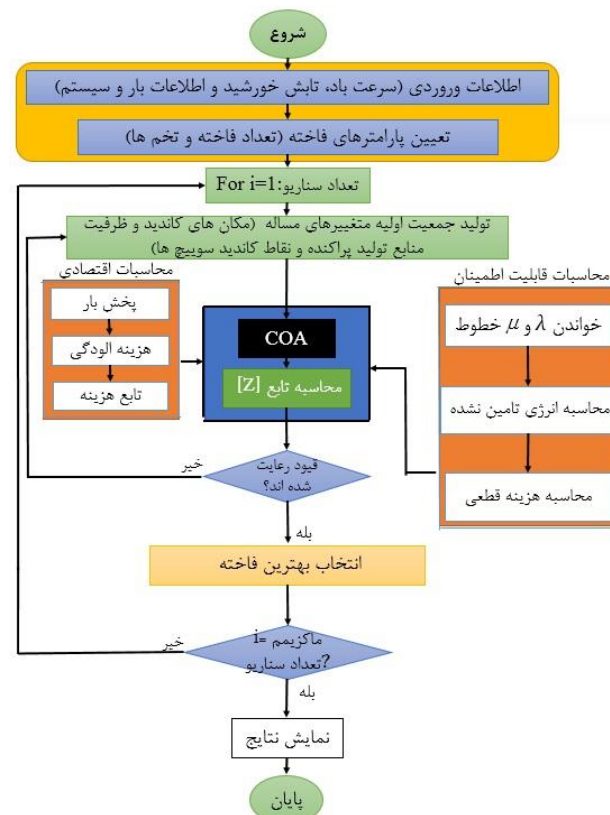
شروع

اطلاعات ورودی (سرعت باد، تابش خورشید و اطلاعات بار و سیستم)

تعیین پارامترهای فاخته (تعداد فاخته و تخم ها)

For i=1: تعداد سناریو

تولید جمعیت اولیه متغییرهای مساله (مکان های کاندید و ظرفیت منابع تولید پراکنده و نقاط کاندید سوییچ ها)

محاسبات اقتصادی

پخش بار

هزینه الودگی

تابع هزینه

COA

محاسبه تابع [Z]

محاسبات قابلیت اطمینان

خواندن $\lambda$ و $\mu$ خطوط

محاسبه انرژی تامین نشده

محاسبه هزینه قطعی

قیود رعایت شده اند؟

خیر

بله

انتخاب بهترین فاخته

ماکزیمم =i تعداد سناریو?

خیر

بله

نمایش نتایج

پایان